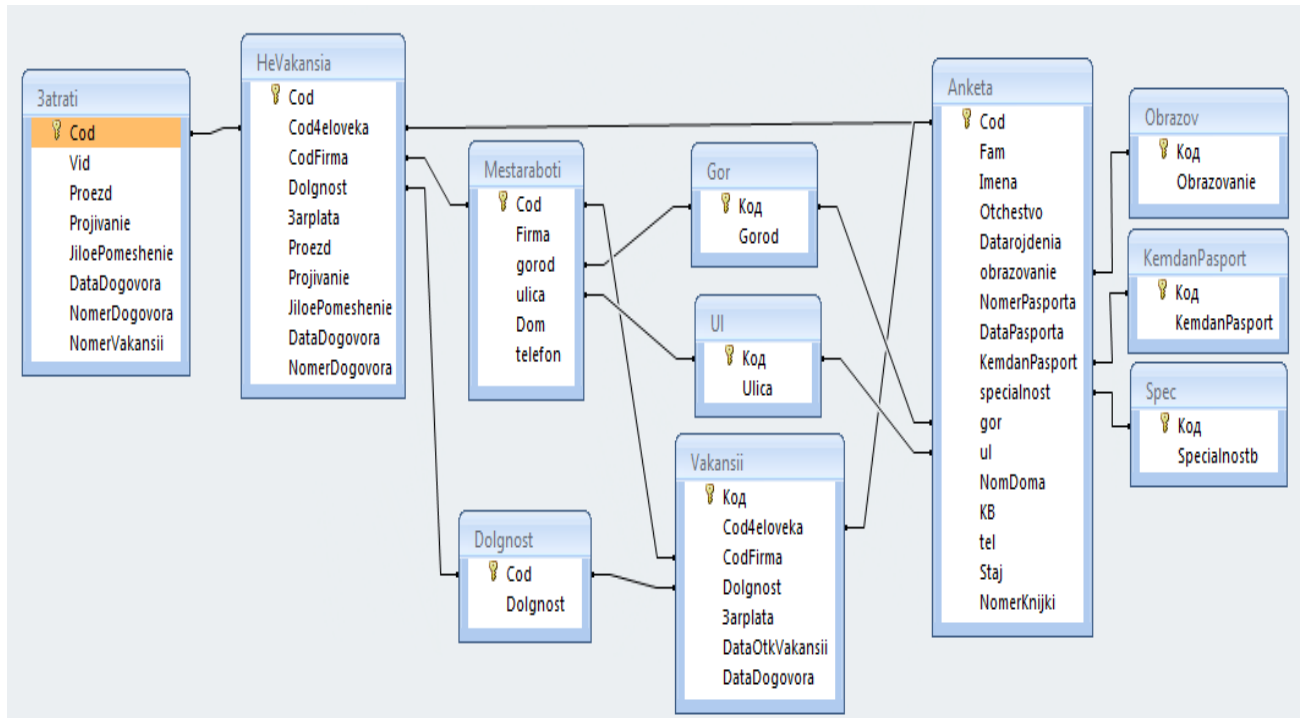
3atrati
Cod
Vid
Proezd
Projivanie
JiloePomeshenie
DataDogovora
NomerDogovora
NomerVakansii

HeVakansia
Cod
Cod4eloveka
CodFirma
Dolgnost
3arplata
Proezd
Projivanie
JiloePomeshenie
DataDogovora
NomerDogovora

Mestaraboti
Cod
Firma
gorod
ulica
Dom
telefon

Gor
Код
Gorod

Ul
Код
Ulica

Dolgnost
Cod
Dolgnost

Vakansii
Код
Cod4eloveka
CodFirma
Dolgnost
3arplata
DataOtkVakansii
DataDogovora

Anketa
Cod
Fam
Imena
Otchestvo
Datarojdenia
obrazovanie
NomerPasporta
DataPasporta
KemdanPasport
specialnost
gor
ul
NomDoma
KB
tel
Staj
NomerKnijki

Obrazov
Код
Obrazovanie

KemdanPasport
Код
KemdanPasport

Spec
Код
Specialnostb